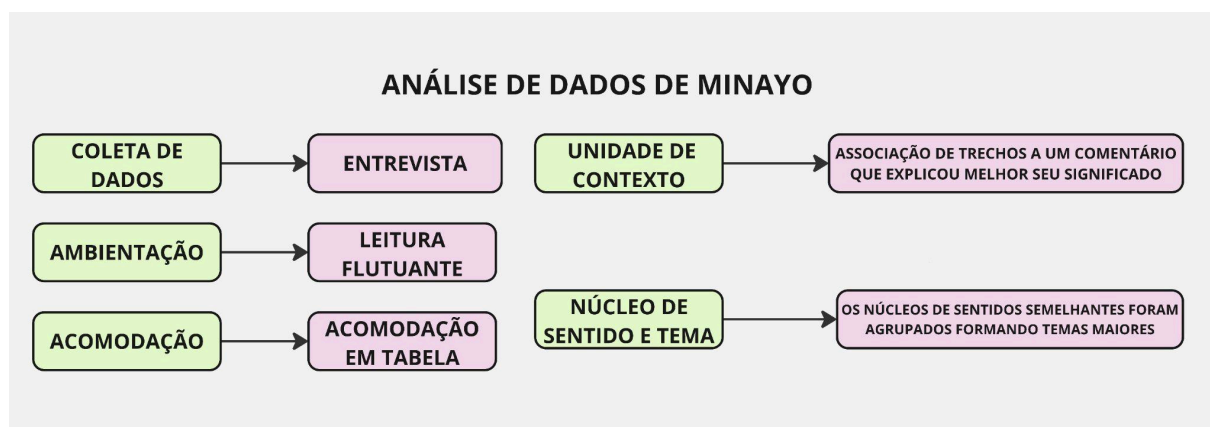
ANÁLISE DE DADOS DE MINAYO

COLETA DE DADOS

ENTREVISTA

AMBIENTAÇÃO

LEITURA FLUTUANTE

ACOMODAÇÃO

ACOMODAÇÃO EM TABELA

UNIDADE DE CONTEXTO

ASSOCIAÇÃO DE TRECHOS A UM COMENTÁRIO QUE EXPLICOU MELHOR SEU SIGNIFICADO

NÚCLEO DE SENTIDO E TEMA

OS NÚCLEOS DE SENTIDOS SEMELHANTES FORAM AGRUPADOS FORMANDO TEMAS MAIORES